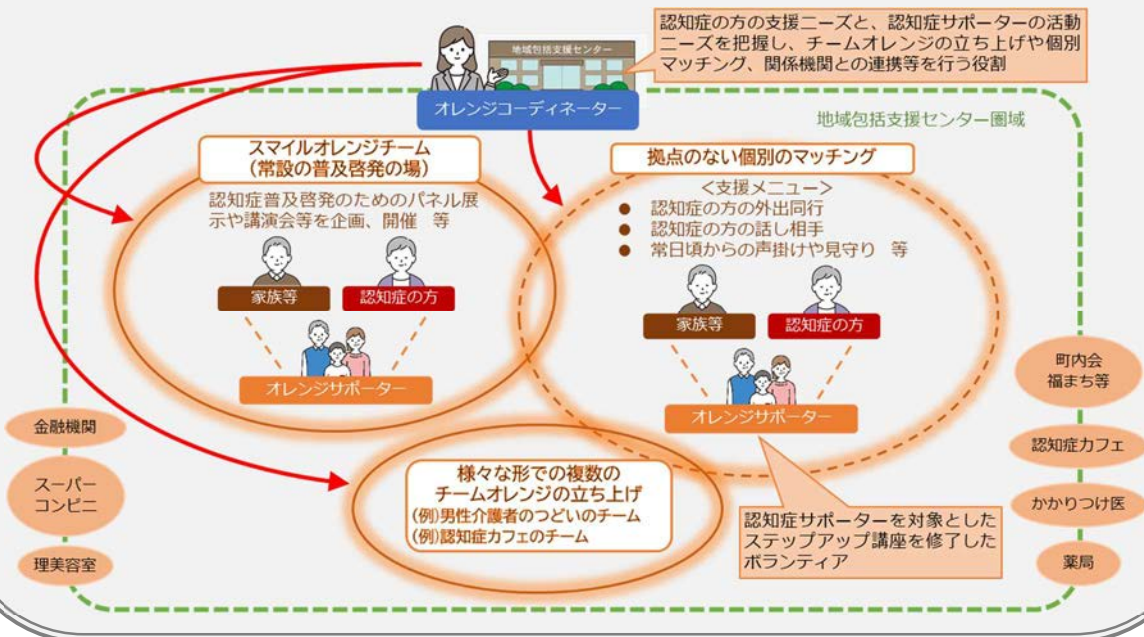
地域包括支援センター

オレンジコーディネーター

認知症の方の支援ニーズと、認知症サポーターの活動ニーズを把握し、チームオレンジの立ち上げや個別マッチング、関係機関との連携等を行う役割

地域包括支援センター圏域

スマイルオレンジチーム
（常設の普及啓発の場）

認知症普及啓発のためのパネル展示や講演会等を企画、開催　等

家族等

認知症の方

オレンジサポーター

拠点のない個別のマッチング

＜支援メニュー＞
● 認知症の方の外出同行
● 認知症の方の話し相手
● 常日頃からの声掛けや見守り　等

家族等

認知症の方

オレンジサポーター

様々な形での複数の
チームオレンジの立ち上げ
(例)男性介護者のつどいのチーム
(例)認知症カフェのチーム

認知症サポーターを対象としたステップアップ講座を修了したボランティア

金融機関

スーパー
コンビニ

理美容室

町内会
福まち等

認知症カフェ

かかりつけ医

薬局